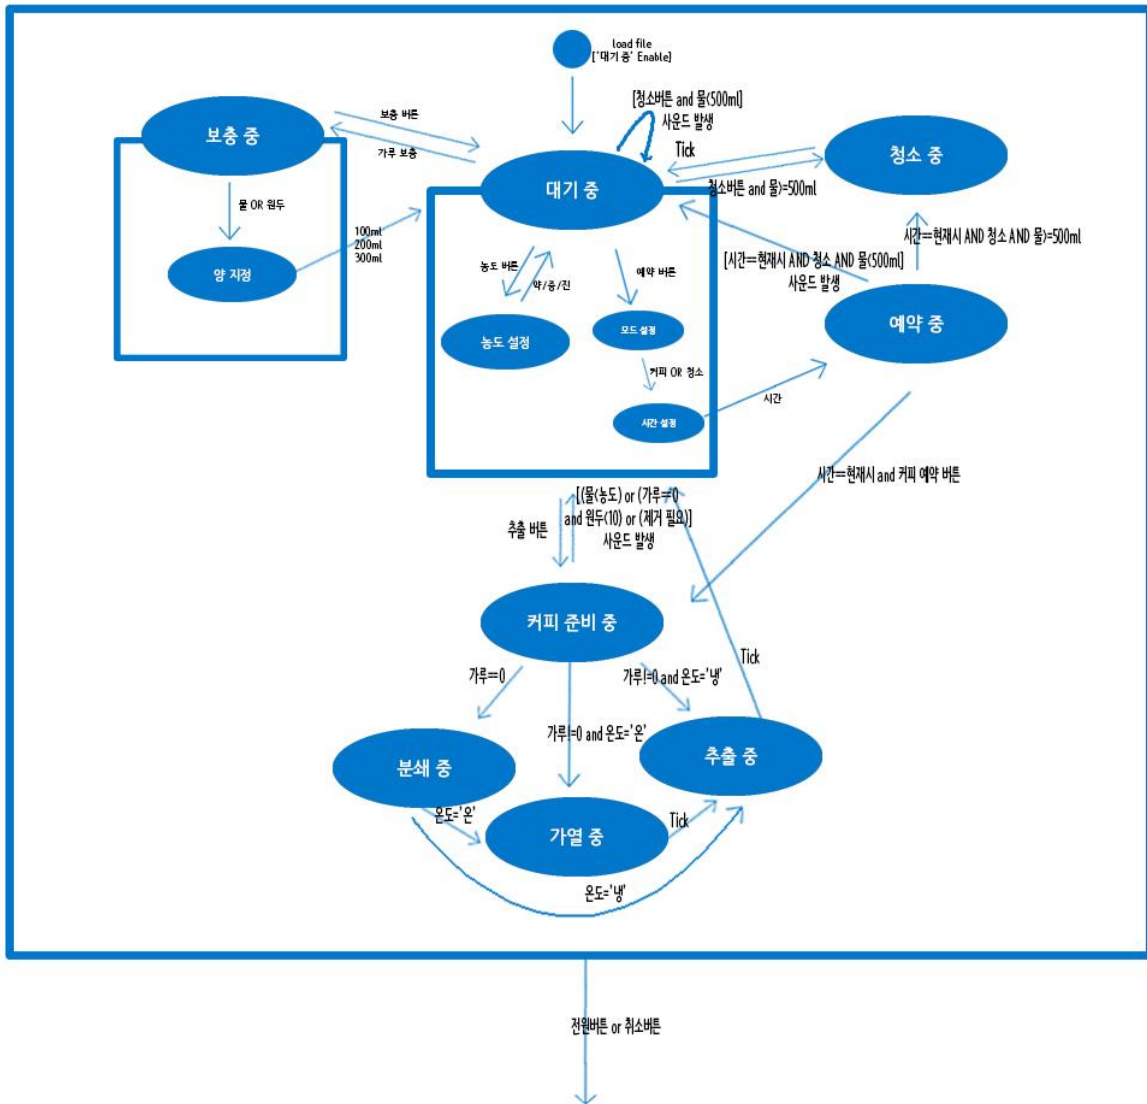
load file
['대기 중' Enable]

[청소버튼 and 물<500ml]
사운드 발생

Tick

보충 중

보충 버튼

가루 보충

대기 중

청소 중

청소버튼 and 물>=500ml

물 OR 원두

100ml
200ml
300ml

양 지정

시간==현재시 AND 청소 AND 물>=500ml

[시간==현재시 AND 청소 AND 물<500ml]
사운드 발생

농도 버튼

약/중/진

예약 버튼

농도 설정

모드 설정

예약 중

커피 OR 청소

시간

시간 설정

시간==현재시 and 커피 예약 버튼

[(물<농도) or (가루==0 and 원두<10) or (제거 필요)]
사운드 발생

추출 버튼

커피 준비 중

Tick

가루==0

가루!=0 and 온도='냉'

가루!=0 and 온도='온'

분쇄 중

추출 중

온도='온'

가열 중

Tick

온도='냉'

전원버튼 or 취소버튼